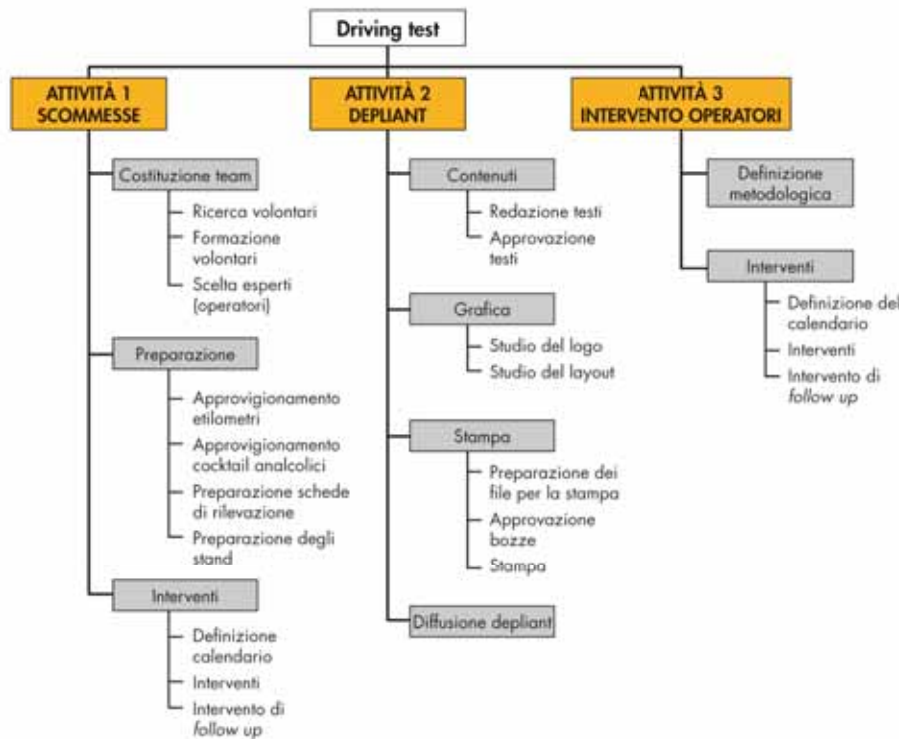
Driving test

ATTIVITÀ 1
SCOMMESSE

Costituzione team
Ricerca volontari
Formazione volontari
Scelta esperti (operatori)

Preparazione
Approvigionamento etilometri
Approvigionamento cocktail analcolici
Preparazione schede di rilevazione
Preparazione degli stand

Interventi
Definizione calendario
Interventi
Intervento di *follow up*

ATTIVITÀ 2
DEPLIANT

Contenuti
Redazione testi
Approvazione testi

Grafica
Studio del logo
Studio del layout

Stampa
Preparazione dei file per la stampa
Approvazione bozze
Stampa

Diffusione depliant

ATTIVITÀ 3
INTERVENTO OPERATORI

Definizione metodologica

Interventi
Definizione del calendario
Interventi
Intervento di *follow up*